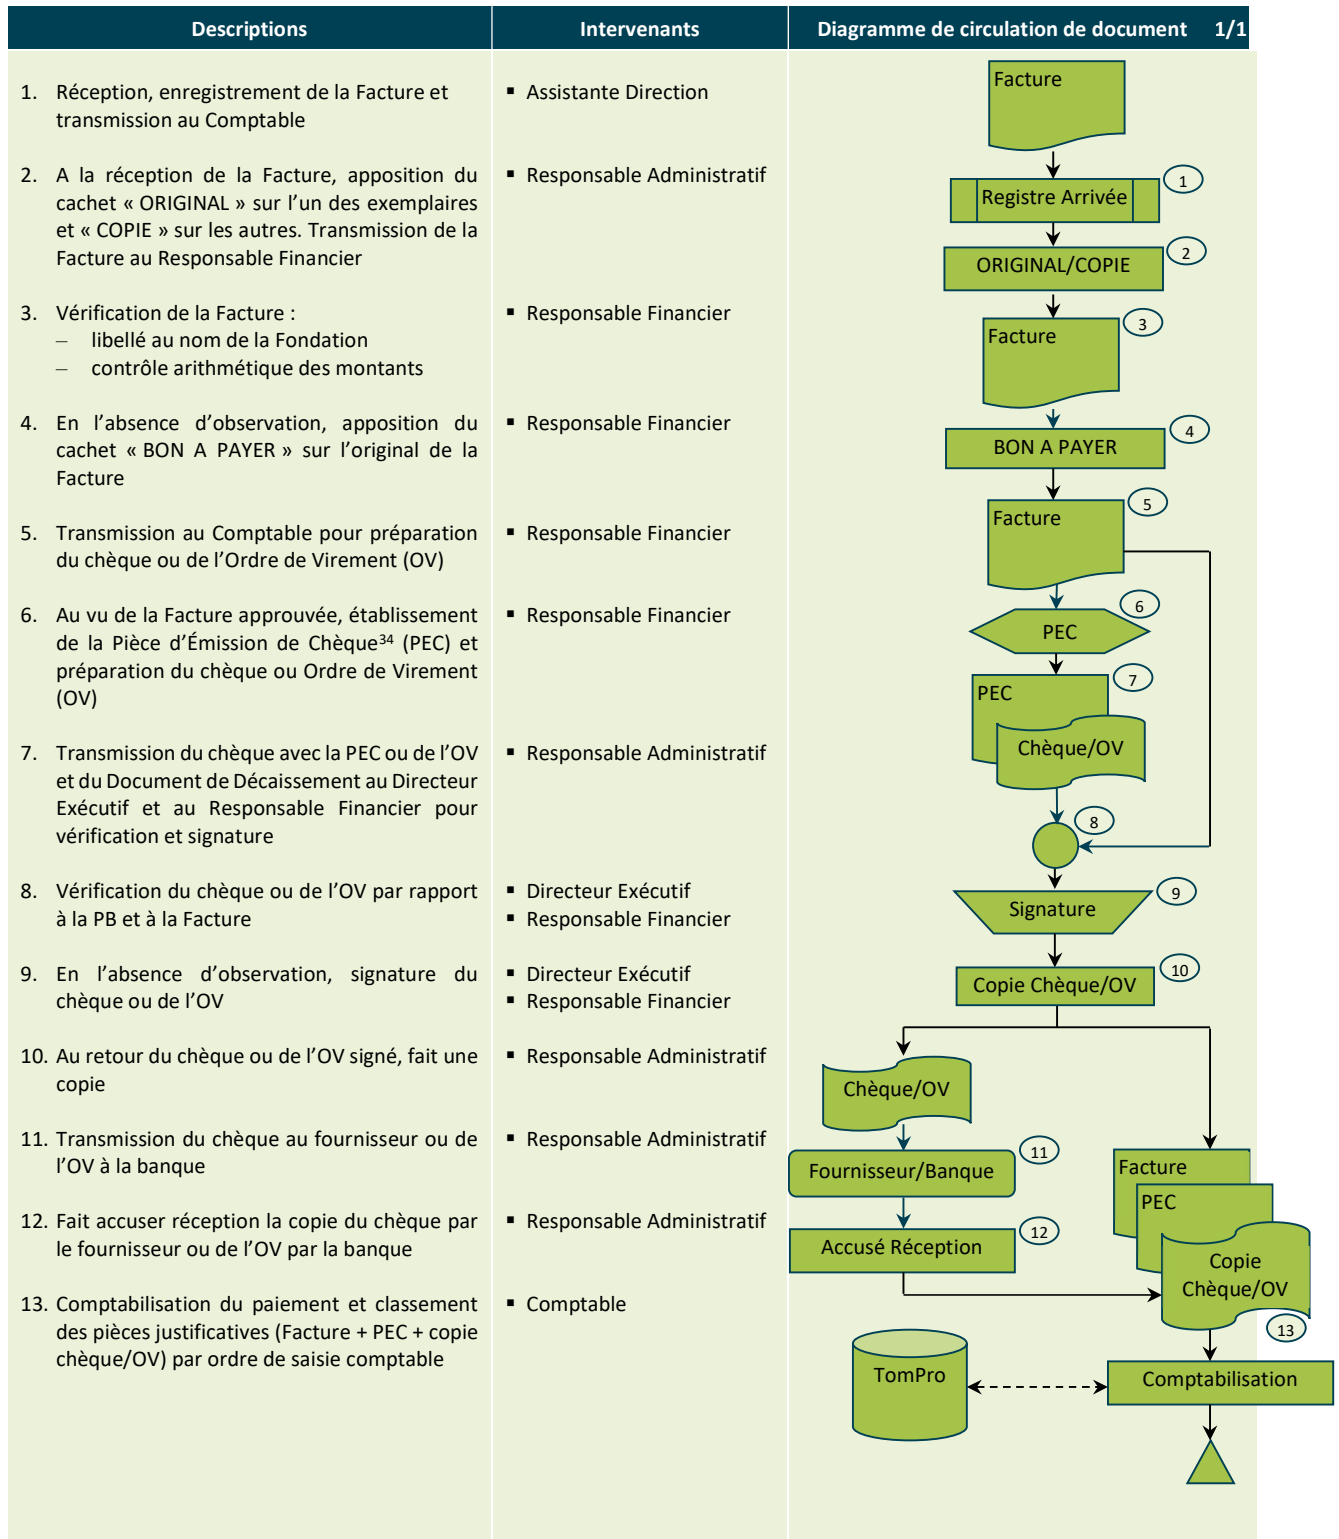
| Descriptions | Intervenants | Diagramme de circulation de document 1/1 |
|---|---|---|
| 1. Réception, enregistrement de la Facture et transmission au Comptable | ▪ Assistante Direction | |
| 2. A la réception de la Facture, apposition du cachet « ORIGINAL » sur l'un des exemplaires et « COPIE » sur les autres. Transmission de la Facture au Responsable Financier | ▪ Responsable Administratif | |
| 3. Vérification de la Facture : – libellé au nom de la Fondation – contrôle arithmétique des montants | ▪ Responsable Financier | |
| 4. En l'absence d'observation, apposition du cachet « BON A PAYER » sur l'original de la Facture | ▪ Responsable Financier | |
| 5. Transmission au Comptable pour préparation du chèque ou de l'Ordre de Virement (OV) | ▪ Responsable Financier | |
| 6. Au vu de la Facture approuvée, établissement de la Pièce d'Émission de Chèque$^{34}$ (PEC) et préparation du chèque ou Ordre de Virement (OV) | ▪ Responsable Financier | |
| 7. Transmission du chèque avec la PEC ou de l'OV et du Document de Décaissement au Directeur Exécutif et au Responsable Financier pour vérification et signature | ▪ Responsable Administratif | |
| 8. Vérification du chèque ou de l'OV par rapport à la PB et à la Facture | ▪ Directeur Exécutif ▪ Responsable Financier | |
| 9. En l'absence d'observation, signature du chèque ou de l'OV | ▪ Directeur Exécutif ▪ Responsable Financier | |
| 10. Au retour du chèque ou de l'OV signé, fait une copie | ▪ Responsable Administratif | |
| 11. Transmission du chèque au fournisseur ou de l'OV à la banque | ▪ Responsable Administratif | |
| 12. Fait accuser réception la copie du chèque par le fournisseur ou de l'OV par la banque | ▪ Responsable Administratif | |
| 13. Comptabilisation du paiement et classement des pièces justificatives (Facture + PEC + copie chèque/OV) par ordre de saisie comptable | ▪ Comptable | |

Facture
1 Registre Arrivée
2 ORIGINAL/COPIE
3 Facture
4 BON A PAYER
5 Facture
6 PEC
7 PEC Chèque/OV
8
9 Signature
10 Copie Chèque/OV
Chèque/OV
11 Fournisseur/Banque
12 Accusé Réception
Facture PEC Copie Chèque/OV 13
TomPro
Comptabilisation